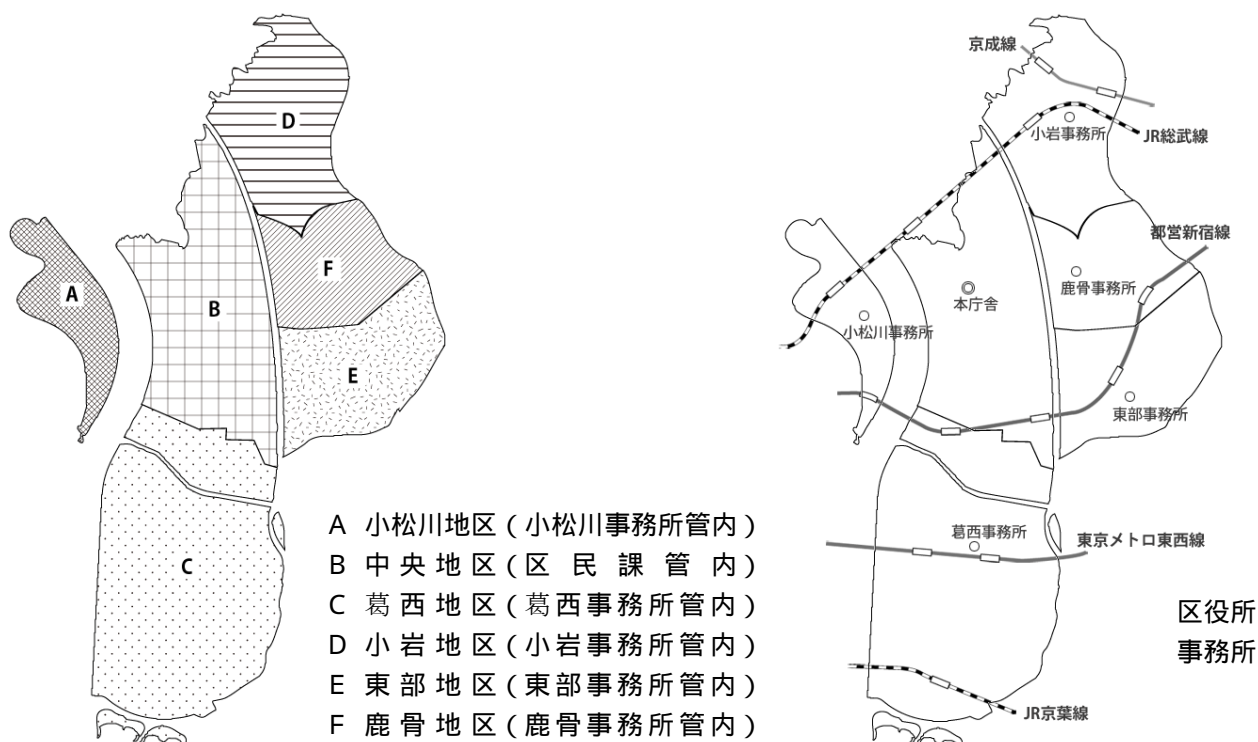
D

A

B

F

E

C

A 小松川地区(小松川事務所管内)
B 中央地区(区民課管内)
C 葛西地区(葛西事務所管内)
D 小岩地区(小岩事務所管内)
E 東部地区(東部事務所管内)
F 鹿骨地区(鹿骨事務所管内)

京成線

小岩事務所

JR総武線

都営新宿線

本庁舎

鹿骨事務所

小松川事務所

東部事務所

葛西事務所

東京メトロ東西線

区役所

事務所

JR京葉線